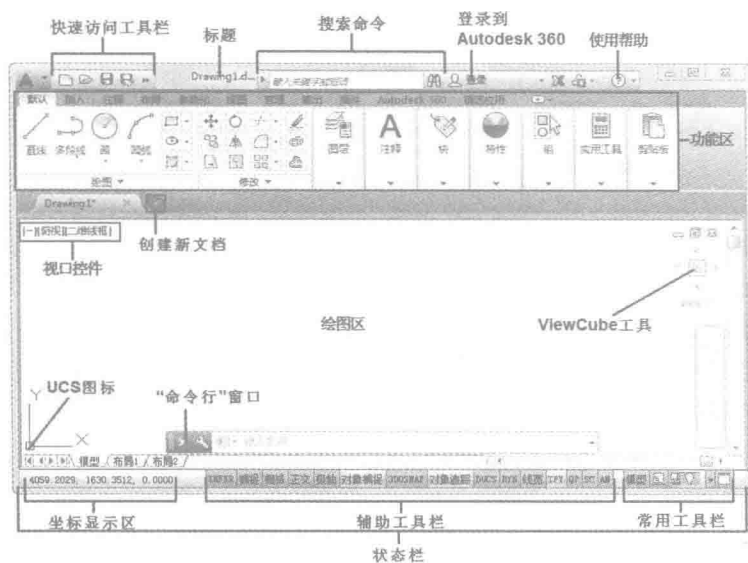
快速访问工具栏
标题
搜索命令
登录到 Autodesk 360
使用帮助

Drawing1.d...
键入关键字或短语
登录

默认 插入 注释 布局 参数化 视图 管理 输出 插件 Autodesk 360 精选应用

直线 多段线 圆 圆弧
绘图
修改
图层 注释 块 特性 组 实用工具 剪贴板
功能区

Drawing1*
创建新文档
[-][俯视][二维线框]
视口控件

绘图区
ViewCube工具

UCS图标
"命令行"窗口
Y
X
键入命令

模型 布局1 布局2
4059.2029, 1630.3512, 0.0000
INFER 捕捉 栅格 正交 极轴 对象捕捉 3DOSNAP 对象追踪 DUCS DYN 线宽 TPY QP SC AM
模型

坐标显示区
辅助工具栏
常用工具栏
状态栏